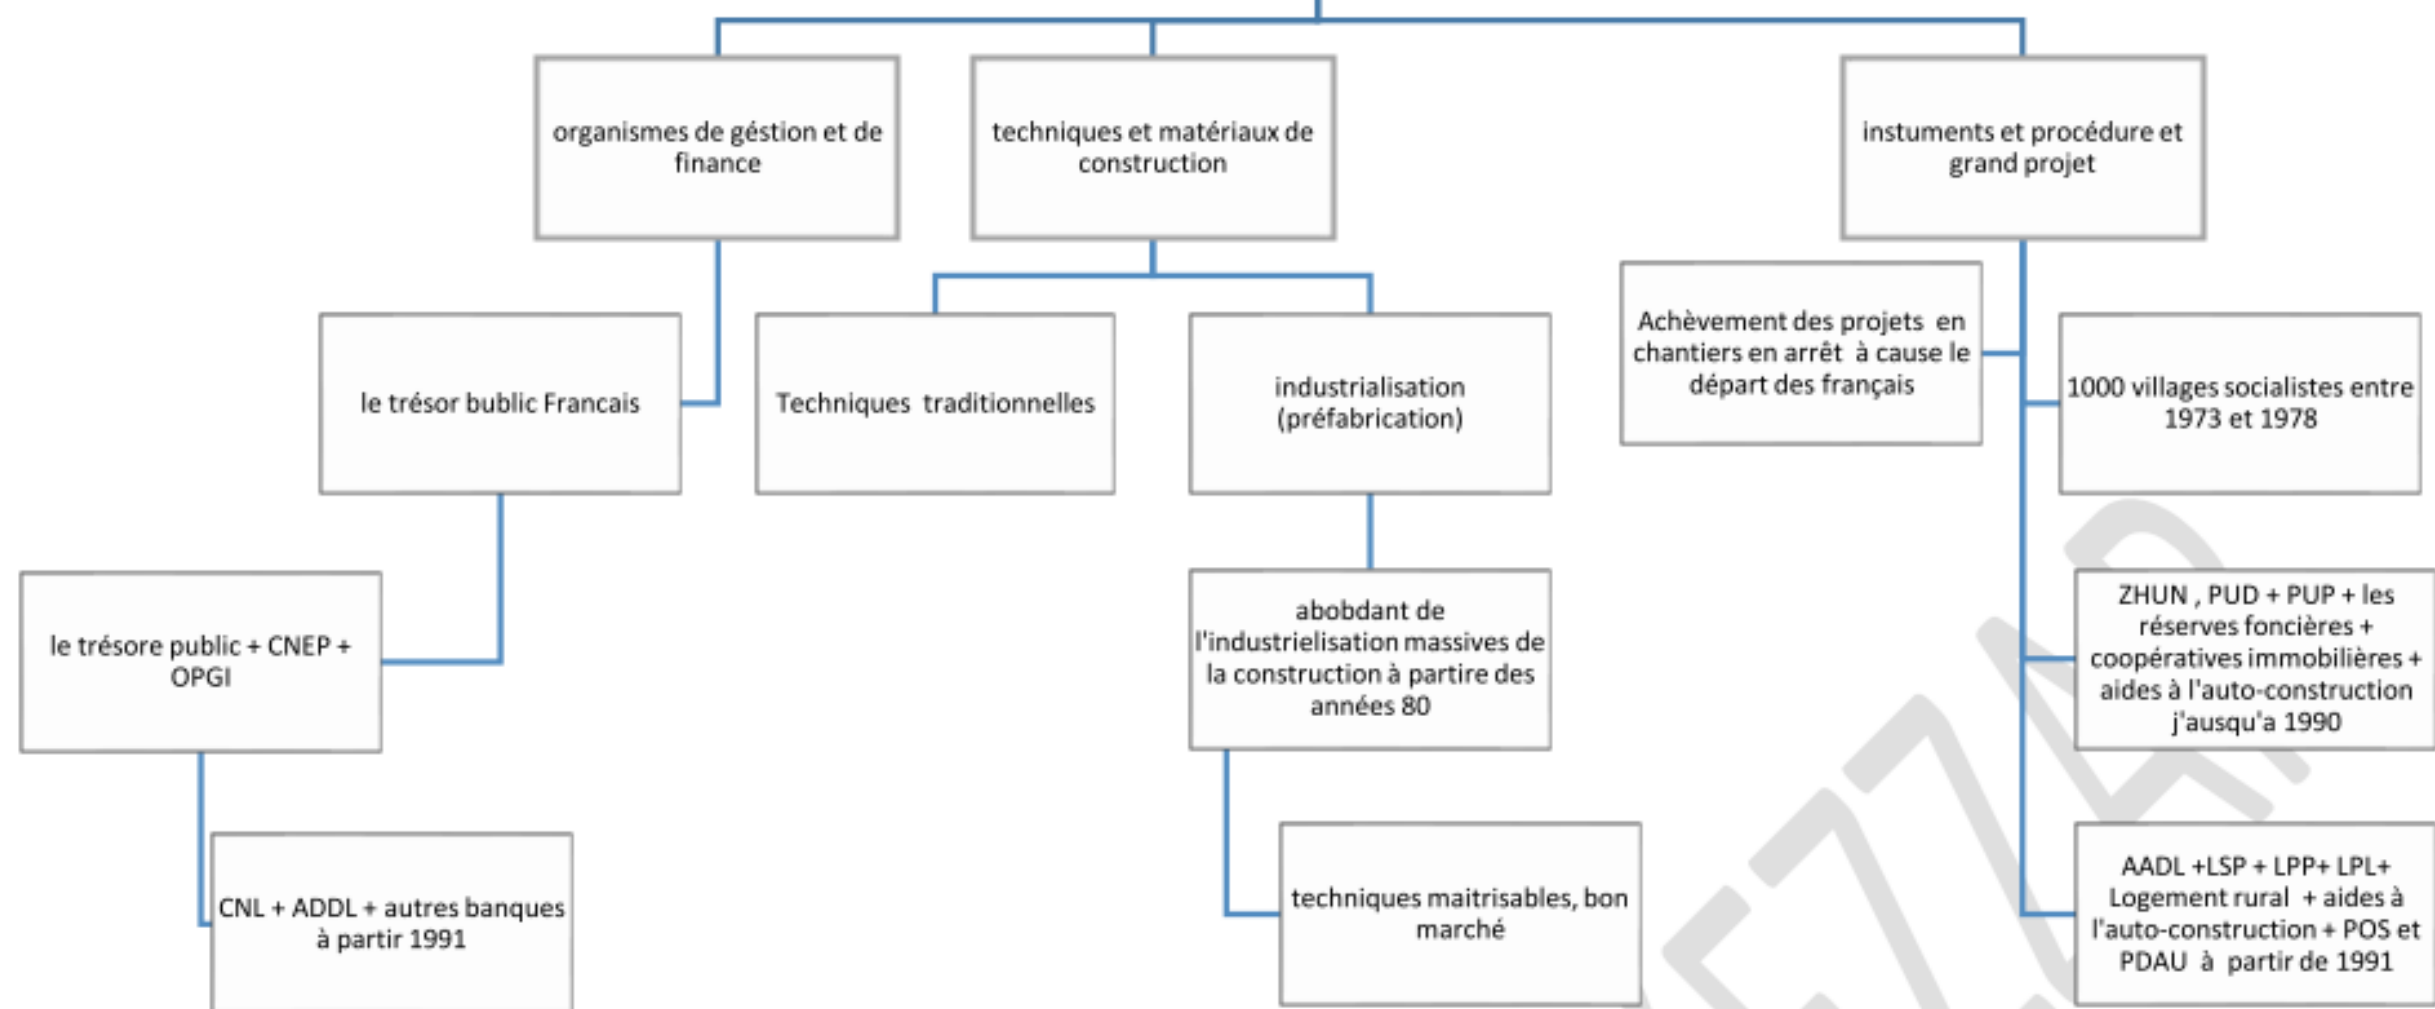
organismes de géstion et de finance

techniques et matériaux de construction

instuments et procédure et grand projet

le trésor bublic Francais

Techniques traditionnelles

industrialisation (préfabrication)

Achèvement des projets en chantiers en arrêt à cause le départ des français

1000 villages socialistes entre 1973 et 1978

le trésore public + CNEP + OPGI

abobdant de l'industrielisation massives de la construction à partire des années 80

ZHUN , PUD + PUP + les réserves foncières + coopératives immobilières + aides à l'auto-construction j'ausqu'a 1990

CNL + ADDL + autres banques à partir 1991

techniques maitrisables, bon marché

AADL +LSP + LPP+ LPL+ Logement rural + aides à l'auto-construction + POS et PDAU à partir de 1991